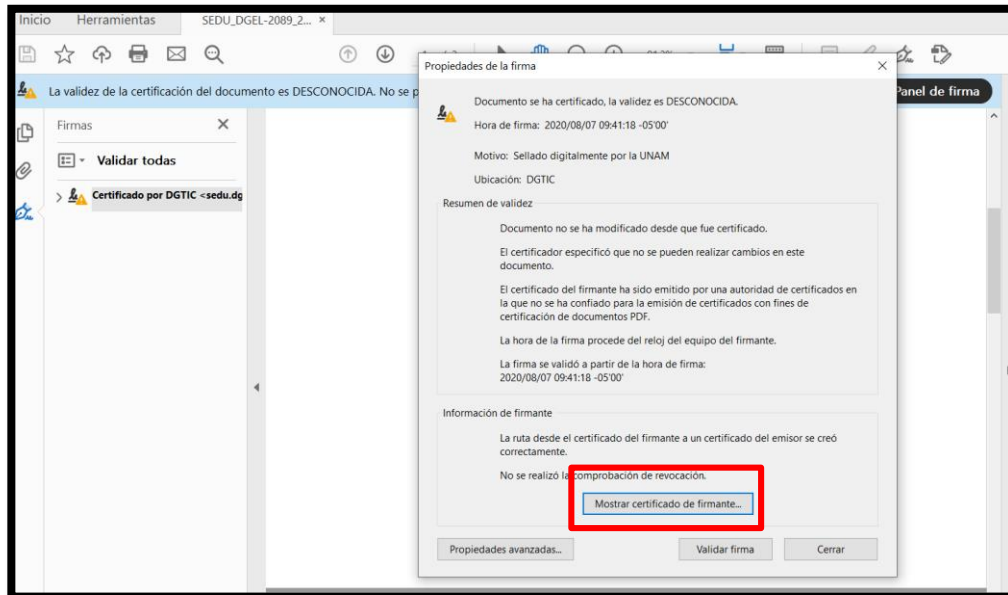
Inicio Herramientas SEDU_DGEL-2089_2... ×

La validez de la certificación del documento es DESCONOCIDA. No se p

Panel de firma

Firmas ×

Validar todas

Certificado por DGTIC <sedu.dg

Propiedades de la firma ×

Documento se ha certificado, la validez es DESCONOCIDA.

Hora de firma: 2020/08/07 09:41:18 -05'00'

Motivo: Sellado digitalmente por la UNAM

Ubicación: DGTIC

Resumen de validez

Documento no se ha modificado desde que fue certificado.

El certificador especificó que no se pueden realizar cambios en este documento.

El certificado del firmante ha sido emitido por una autoridad de certificados en la que no se ha confiado para la emisión de certificados con fines de certificación de documentos PDF.

La hora de la firma procede del reloj del equipo del firmante.

La firma se validó a partir de la hora de firma: 2020/08/07 09:41:18 -05'00'

Información de firmante

La ruta desde el certificado del firmante a un certificado del emisor se creó correctamente.

No se realizó la comprobación de revocación.

Mostrar certificado de firmante...

Propiedades avanzadas...

Validar firma

Cerrar